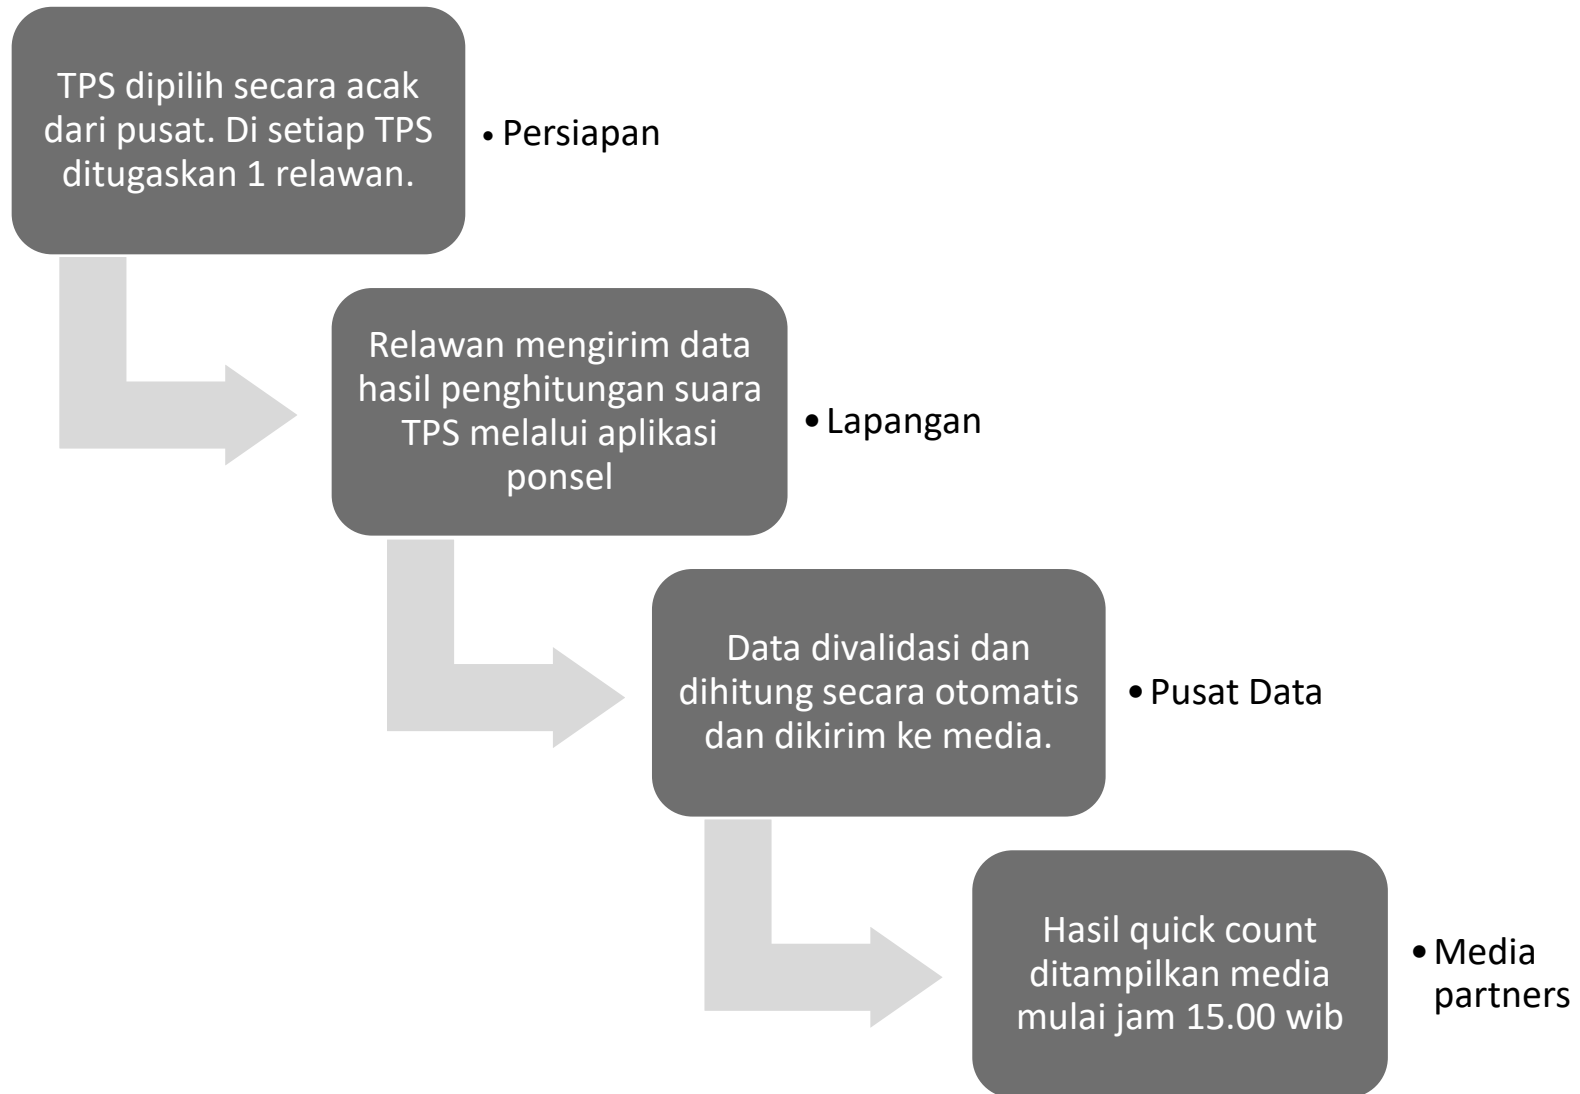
TPS dipilih secara acak dari pusat. Di setiap TPS ditugaskan 1 relawan.

• Persiapan

Relawan mengirim data hasil penghitungan suara TPS melalui aplikasi ponsel

• Lapangan

Data divalidasi dan dihitung secara otomatis dan dikirim ke media.

• Pusat Data

Hasil quick count ditampilkan media mulai jam 15.00 wib

• Media partners